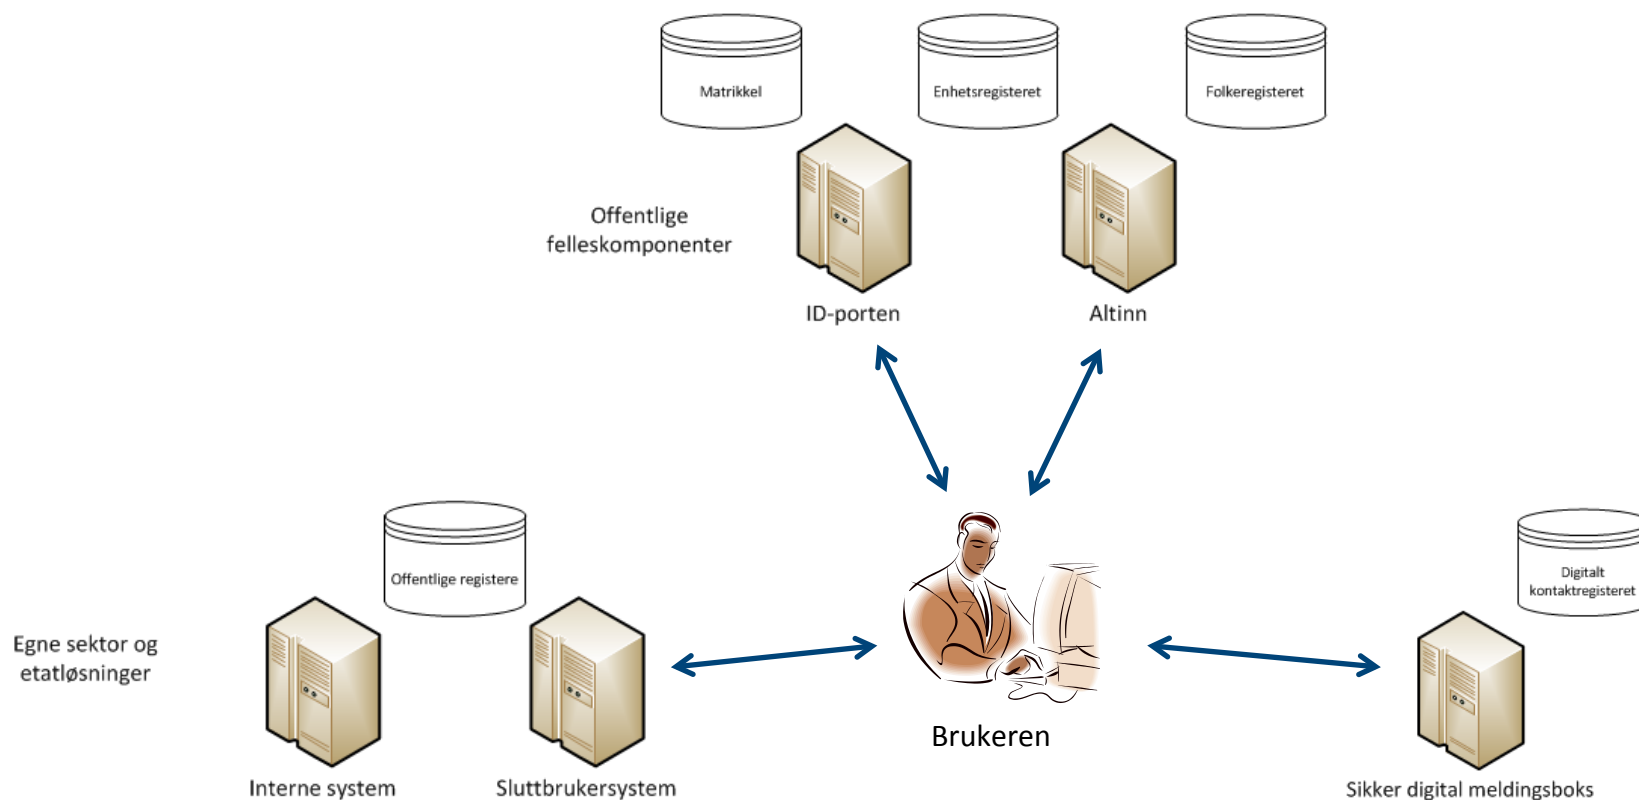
Matrikkel

Enhetsregisteret

Folkeregisteret

Offentlige felleskomponenter

ID-porten

Altinn

Offentlige registere

Digitalt kontaktregisteret

Egne sektor og etatløsninger

Brukeren

Interne system

Sluttbrukersystem

Sikker digital meldingsboks